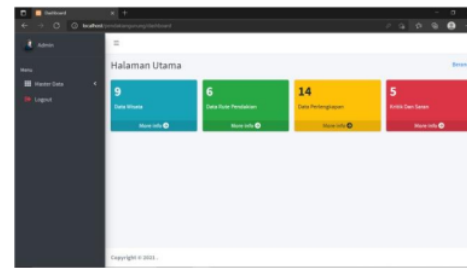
Dashboard

localhost/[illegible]/dashboard

Admin

Menu

Master Data

Logout

≡

Halaman Utama

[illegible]

9

Data Wisata

More info

6

Data Rute Perjalanan

More info

14

Data Perlengkapan

More info

5

Kritik Dan Saran

More info

Copyright © 2022.